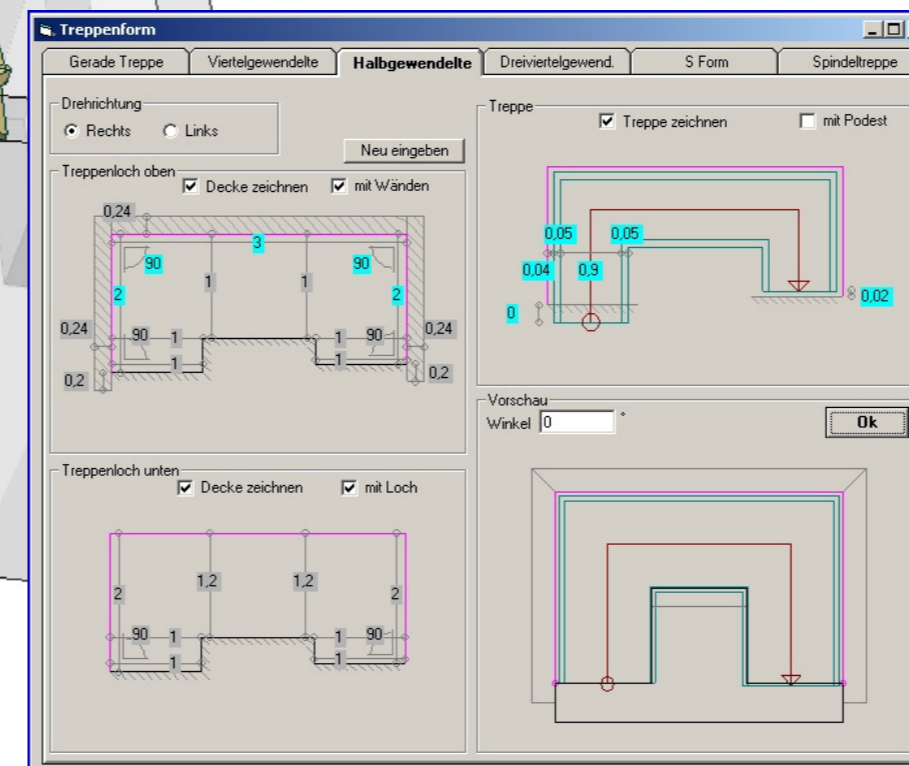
Treppenform

Gerade Treppe | Viertelgewendelte | Halbgewendelte | Dreiviertelgewend. | S Form | Spindeltreppe

Drehrichtung
Rechts
Links

Neu eingeben

Treppenloch oben
Decke zeichnen
mit Wänden

0,24
3
90
90
1
1
2
2
0,24
90
1
1
90
0,24
1
1
0,2
0,2

Treppenloch unten
Decke zeichnen
mit Loch

1,2
1,2
2
2
90
1
1
90
1
1

Treppe
Treppe zeichnen
mit Podest

0,05
0,05
0,04
0,9
0
0,02

Vorschau
Winkel 0 °
Ok